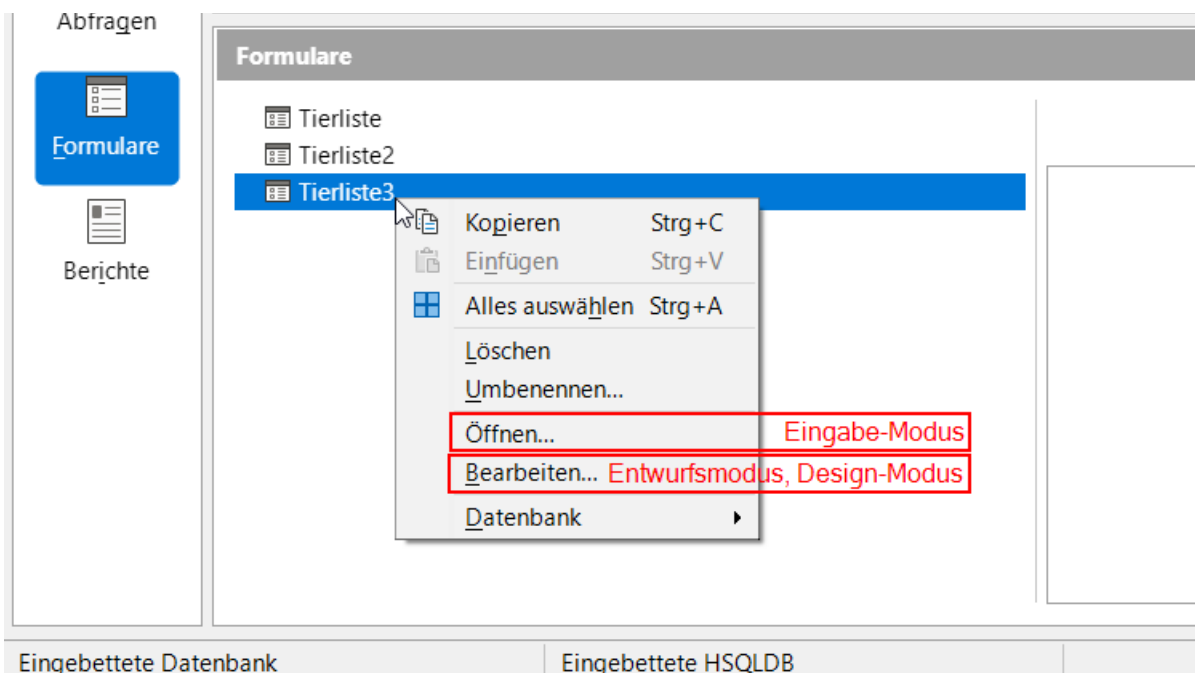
Abfragen

Formulare

Berichte

Formulare

Tierliste
Tierliste2
Tierliste3

Kopieren Strg+C
Einfügen Strg+V
Alles auswählen Strg+A
Löschen
Umbenennen...
Öffnen... Eingabe-Modus
Bearbeiten... Entwurfsmodus, Design-Modus
Datenbank

Eingebettete Datenbank
Eingebettete HSQLDB